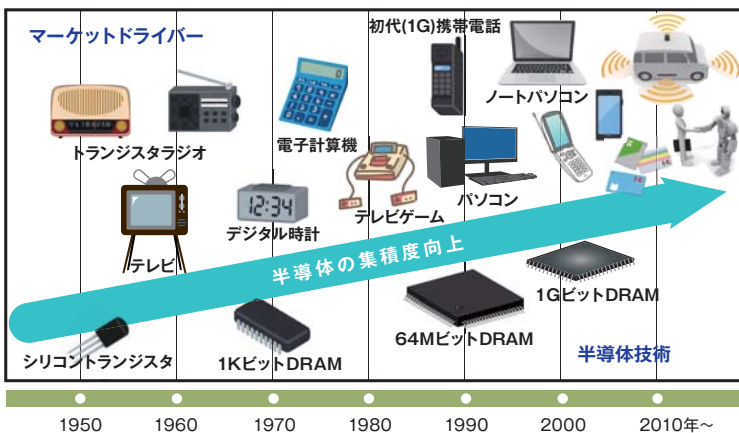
マーケットドライバー

初代(1G)携帯電話

ノートパソコン

トランジスタラジオ

電子計算機

12:34

デジタル時計

テレビゲーム

パソコン

テレビ

半導体の集積度向上

1GビットDRAM

64MビットDRAM

半導体技術

シリコントランジスタ

1KビットDRAM

1950
1960
1970
1980
1990
2000
2010年～